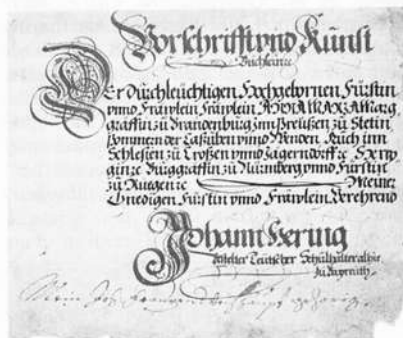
Vorschrifft vnd Kunst

Buchleinn

Der durchleuchtigen, Hochgebornen Fürstin vnnd Fräwlein, Fräwlein ANNA MARIA, Marggräffin zu Brandenburg, inn Preussen, zu Stetin, Pommern der Cassuben vnnd Wenden, Auch imm Schlesien zu Crossen vnnd Jagerndorff etc. Hertzoginne, Burggräffin zu Nürnberg vnnd Fürstin zu Rugen etc. Meiner Gnedigen Fürstin vnnd Fräwlein, Verehrend

Johann Hering

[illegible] Teutscher Schulhalter alhie zu Bayreuth

Mein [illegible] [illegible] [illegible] gehörig